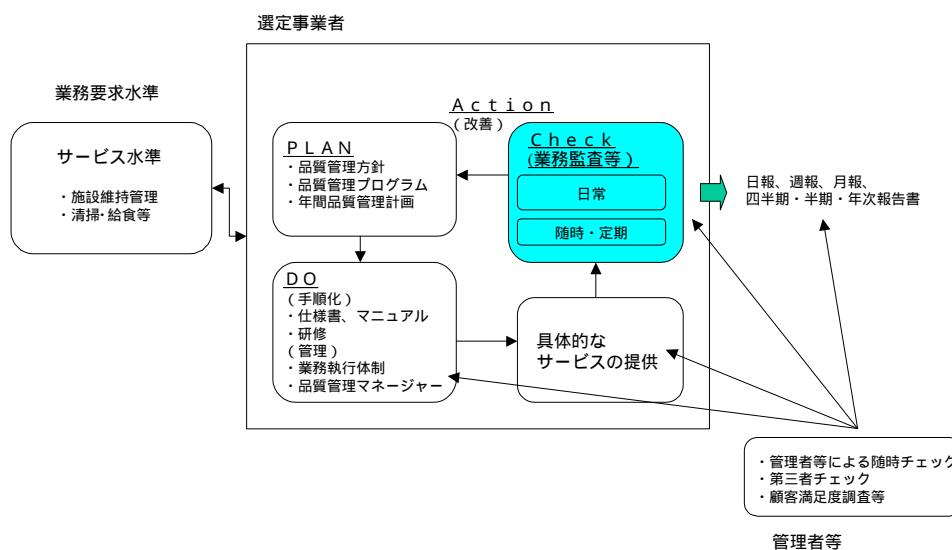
選定事業者

業務要求水準

サービス水準
・施設維持管理
・清掃･給食等

Action
（改善）

PLAN
・品質管理方針
・品質管理プログラム
・年間品質管理計画

Check
(業務監査等)
日常
随時・定期

日報、週報、月報、
四半期・半期・年次報告書

DO
（手順化）
・仕様書、マニュアル
・研修
（管理）
・業務執行体制
・品質管理マネージャー

具体的な
サービスの提供

・管理者等による随時チェック
・第三者チェック
・顧客満足度調査等

管理者等